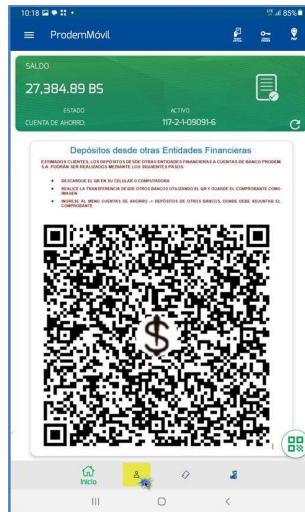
10:18
85%
ProdemMóvil

SALDO
27,384.89 BS
ESTADO
ACTIVO
CUENTA DE AHORRO
117-2-1-09091-6

Depósitos desde otras Entidades Financieras

ESTIMADOS CLIENTES, LOS DEPÓSITOS DESDE OTRAS ENTIDADES FINANCIERAS A CUENTAS DE BANCO PRODEM S.A. PODRÁN SER REALIZADOS MEDIANTE LOS SIGUIENTES PASOS:

• DESCARGUE EL QR EN SU CELULAR O COMPUTADORA

• REALICE LA TRANSFERENCIA DESDE OTROS BANCOS UTILIZANDO EL QR Y GUARDE EL COMPROBANTE COMO IMAGEN

• INGRESE AL MENÚ CUENTAS DE AHORRO -> DEPÓSITOS DE OTROS BANCOS, DONDE DEBE ADJUNTAR EL COMPROBANTE.

Inicio